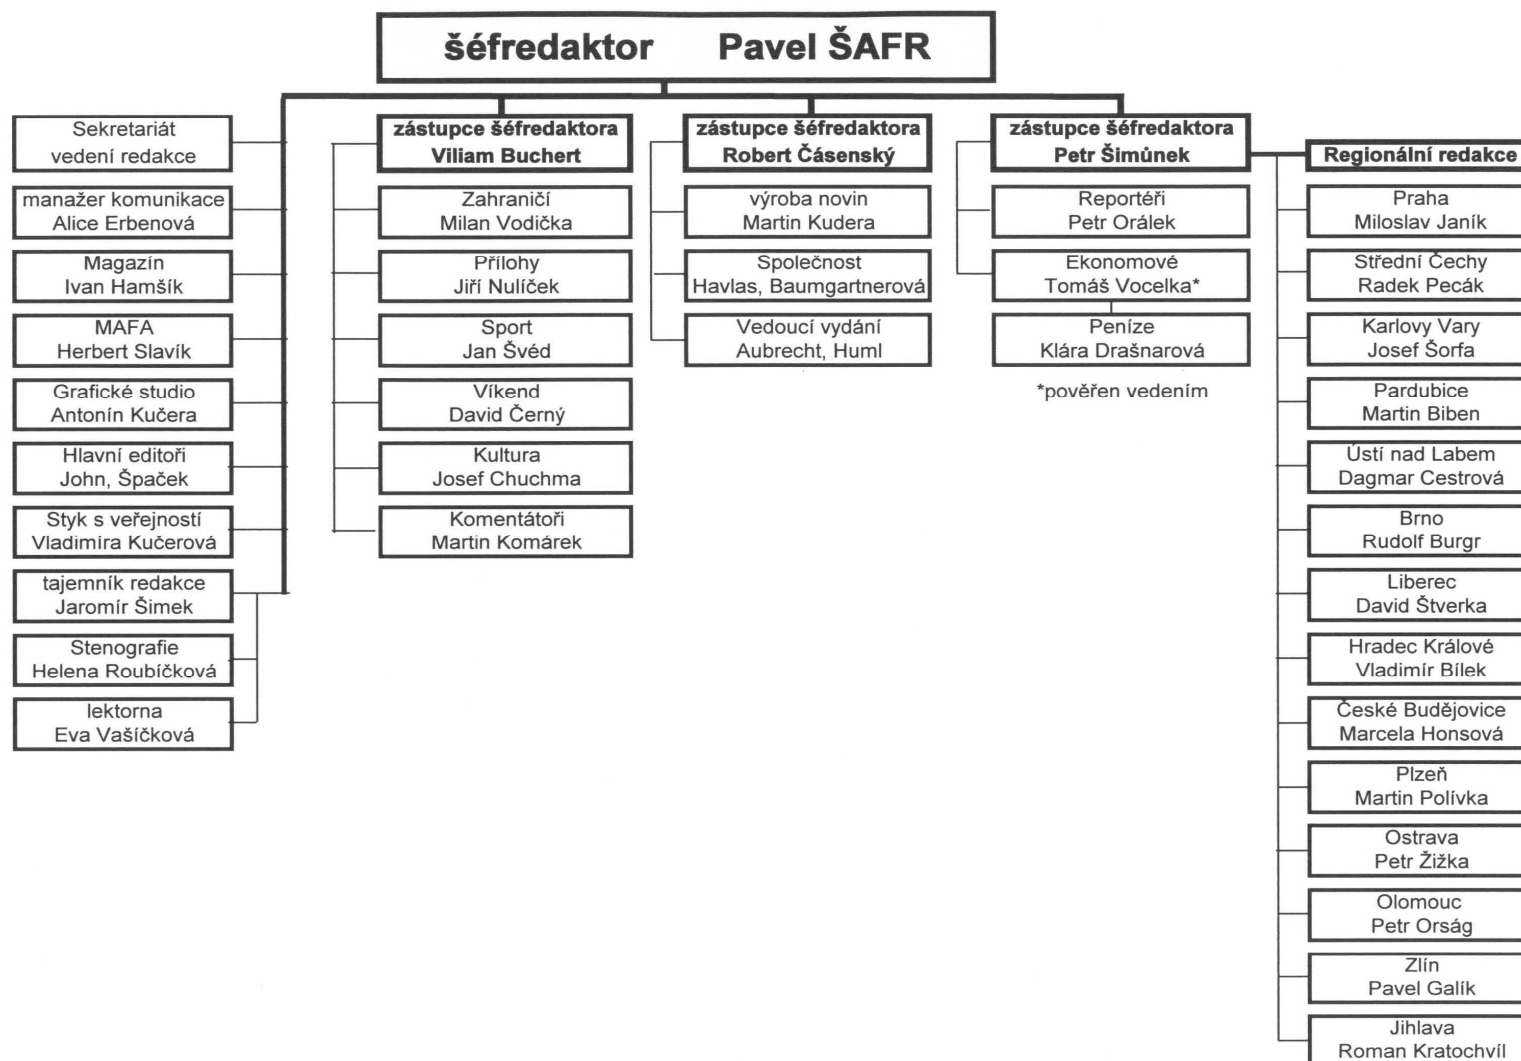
šéfredaktor Pavel ŠAFR

Sekretariát vedení redakce

manažer komunikace Alice Erbenová

Magazín Ivan Hamšík

MAFA Herbert Slavík

Grafické studio Antonín Kučera

Hlavní editoři John, Špaček

Styk s veřejností Vladimíra Kučerová

tajemník redakce Jaromír Šimek

Stenografie Helena Roubíčková

lektorna Eva Vašíčková

zástupce šéfredaktora Viliam Buchert

Zahraničí Milan Vodička

Přílohy Jiří Nulíček

Sport Jan Švéd

Víkend David Černý

Kultura Josef Chuchma

Komentátoři Martin Komárek

zástupce šéfredaktora Robert Čásenský

výroba novin Martin Kudera

Společnost Havlas, Baumgartnerová

Vedoucí vydání Aubrecht, Huml

zástupce šéfredaktora Petr Šimůnek

Reportéři Petr Orálek

Ekonomové Tomáš Vocelka*

Peníze Klára Drašnarová

*pověřen vedením

Regionální redakce

Praha Miloslav Janík

Střední Čechy Radek Pecák

Karlovy Vary Josef Šorfa

Pardubice Martin Biben

Ústí nad Labem Dagmar Cestrová

Brno Rudolf Burgr

Liberec David Štverka

Hradec Králové Vladimír Bílek

České Budějovice Marcela Honsová

Plzeň Martin Polívka

Ostrava Petr Žižka

Olomouc Petr Orság

Zlín Pavel Galík

Jihlava Roman Kratochvíl